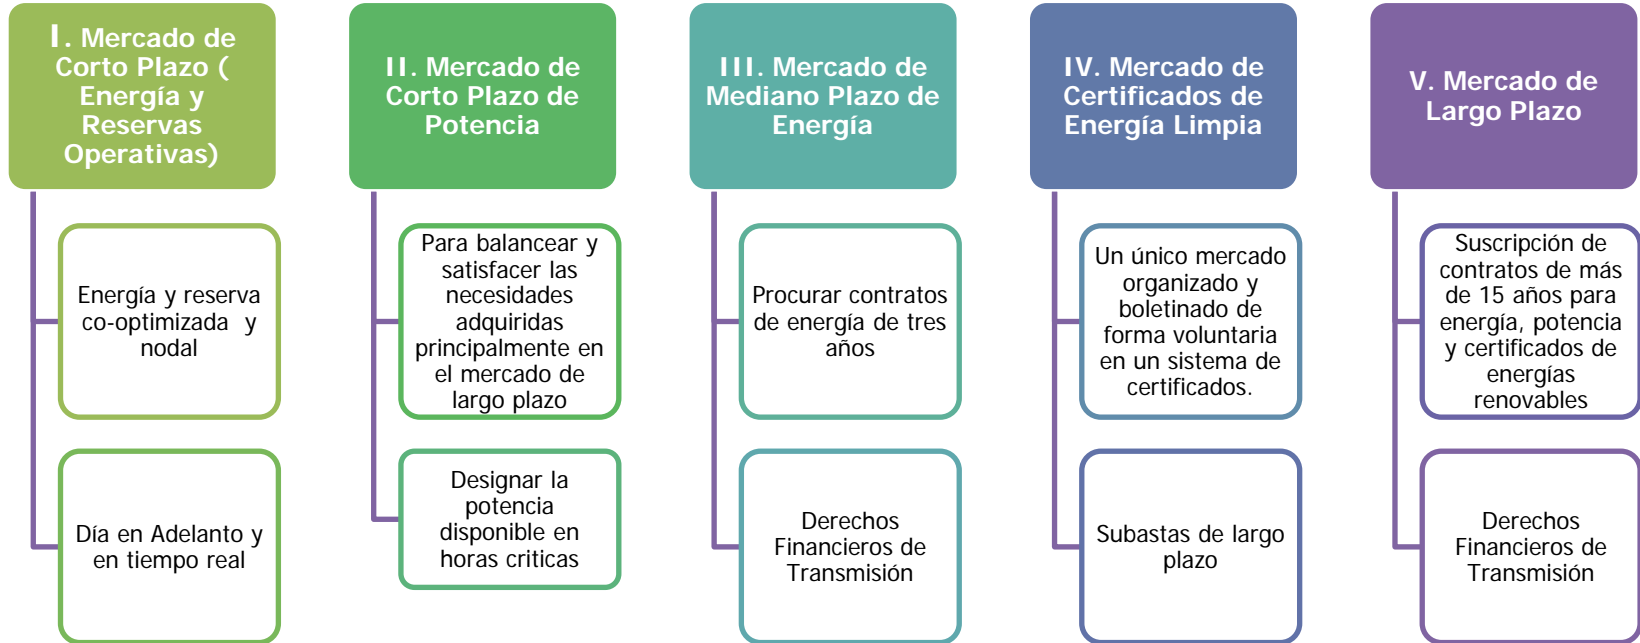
I. Mercado de Corto Plazo ( Energía y Reservas Operativas)

Energía y reserva co-optimizada y nodal

Día en Adelanto y en tiempo real

II. Mercado de Corto Plazo de Potencia

Para balancear y satisfacer las necesidades adquiridas principalmente en el mercado de largo plazo

Designar la potencia disponible en horas criticas

III. Mercado de Mediano Plazo de Energía

Procurar contratos de energía de tres años

Derechos Financieros de Transmisión

IV. Mercado de Certificados de Energía Limpia

Un único mercado organizado y boletinado de forma voluntaria en un sistema de certificados.

Subastas de largo plazo

V. Mercado de Largo Plazo

Suscripción de contratos de más de 15 años para energía, potencia y certificados de energías renovables

Derechos Financieros de Transmisión